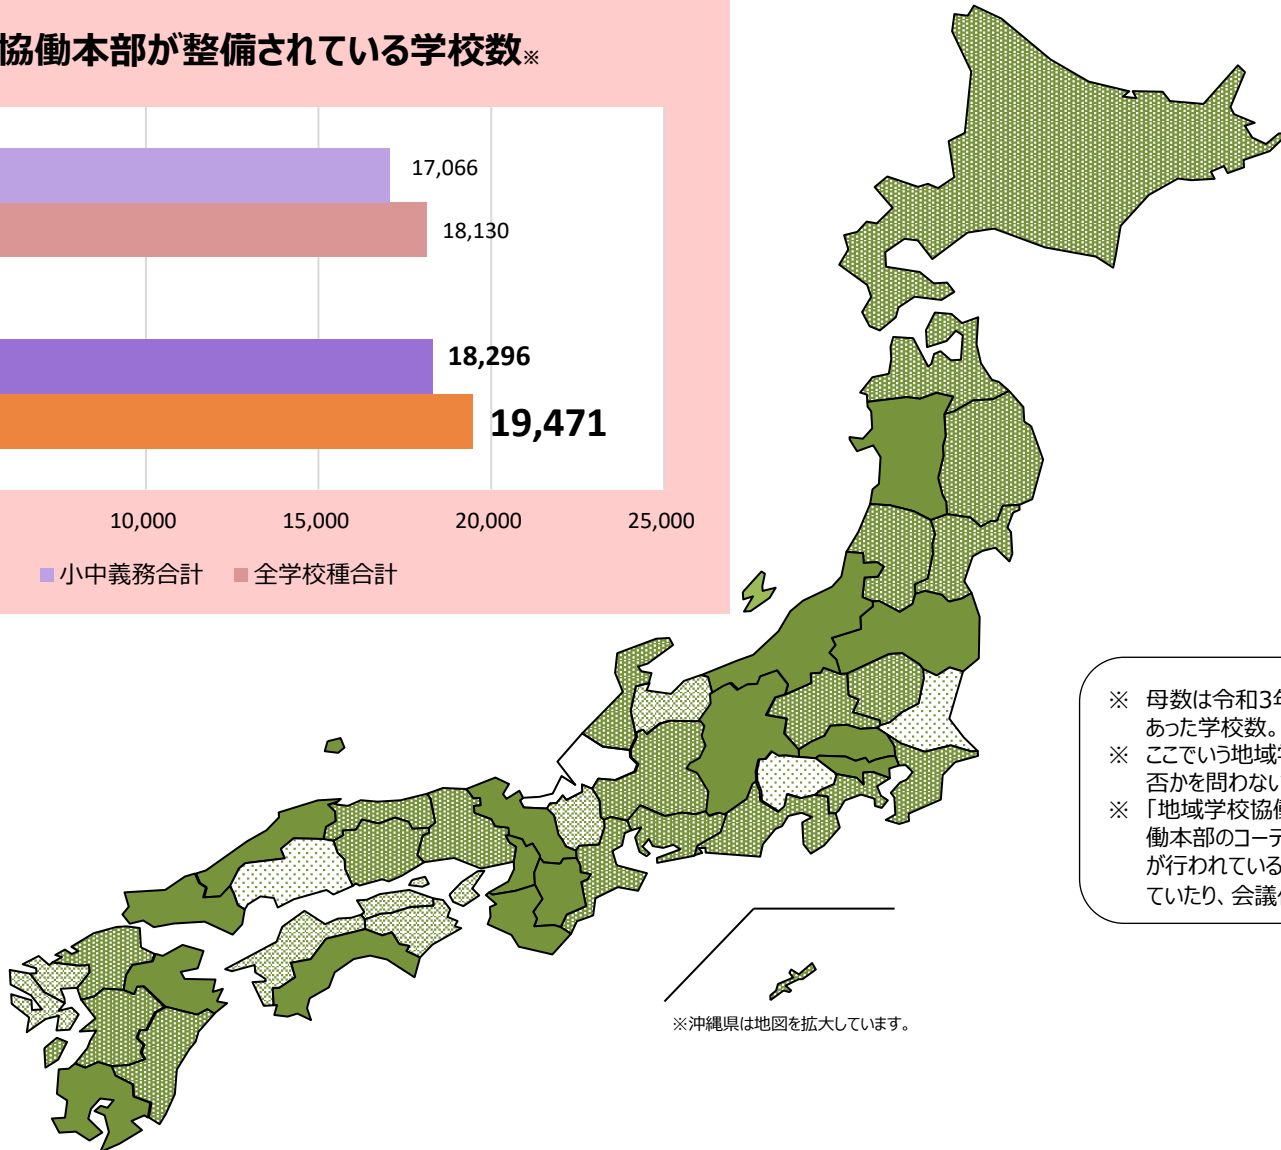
協働本部が整備されている学校数※

17,066
18,130
18,296
19,471

10,000 15,000 20,000 25,000

小中義務合計 全学校種合計

※ 母数は令和3年
あった学校数。
※ ここでいう地域
否かを問わない
※ 「地域学校協
働本部のコーデ
が行われている
ていたり、会議

※沖縄県は地図を拡大しています。